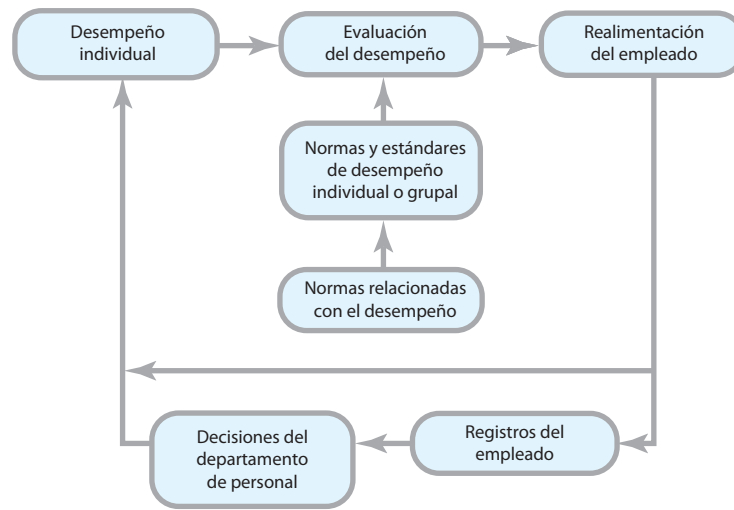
Desempeño individual

Evaluación del desempeño

Realimentación del empleado

Normas y estándares de desempeño individual o grupal

Normas relacionadas con el desempeño

Decisiones del departamento de personal

Registros del empleado